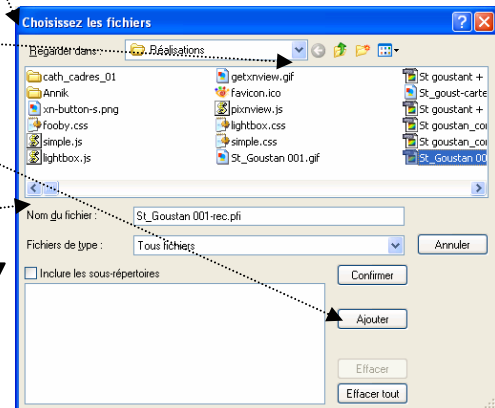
Choisissez les fichiers

Regarder dans : Réalisations

cath_cadres_01
Annik
xn-button-s.png
fooby.css
simple.js
lightbox.js
getxnview.gif
favicon.ico
pixnview.js
lightbox.css
simple.css
St_Goustan 001.gif
St goustant +
St_goust-carte
St goustant +
St goustan_co
St goustan_co
St_Goustan 00

Nom du fichier : St_Goustan 001-rec.pfi

Fichiers de type : Tous fichiers

Annuler

Inclure les sous-répertoires

Confirmer

Ajouter

Effacer

Effacer tout